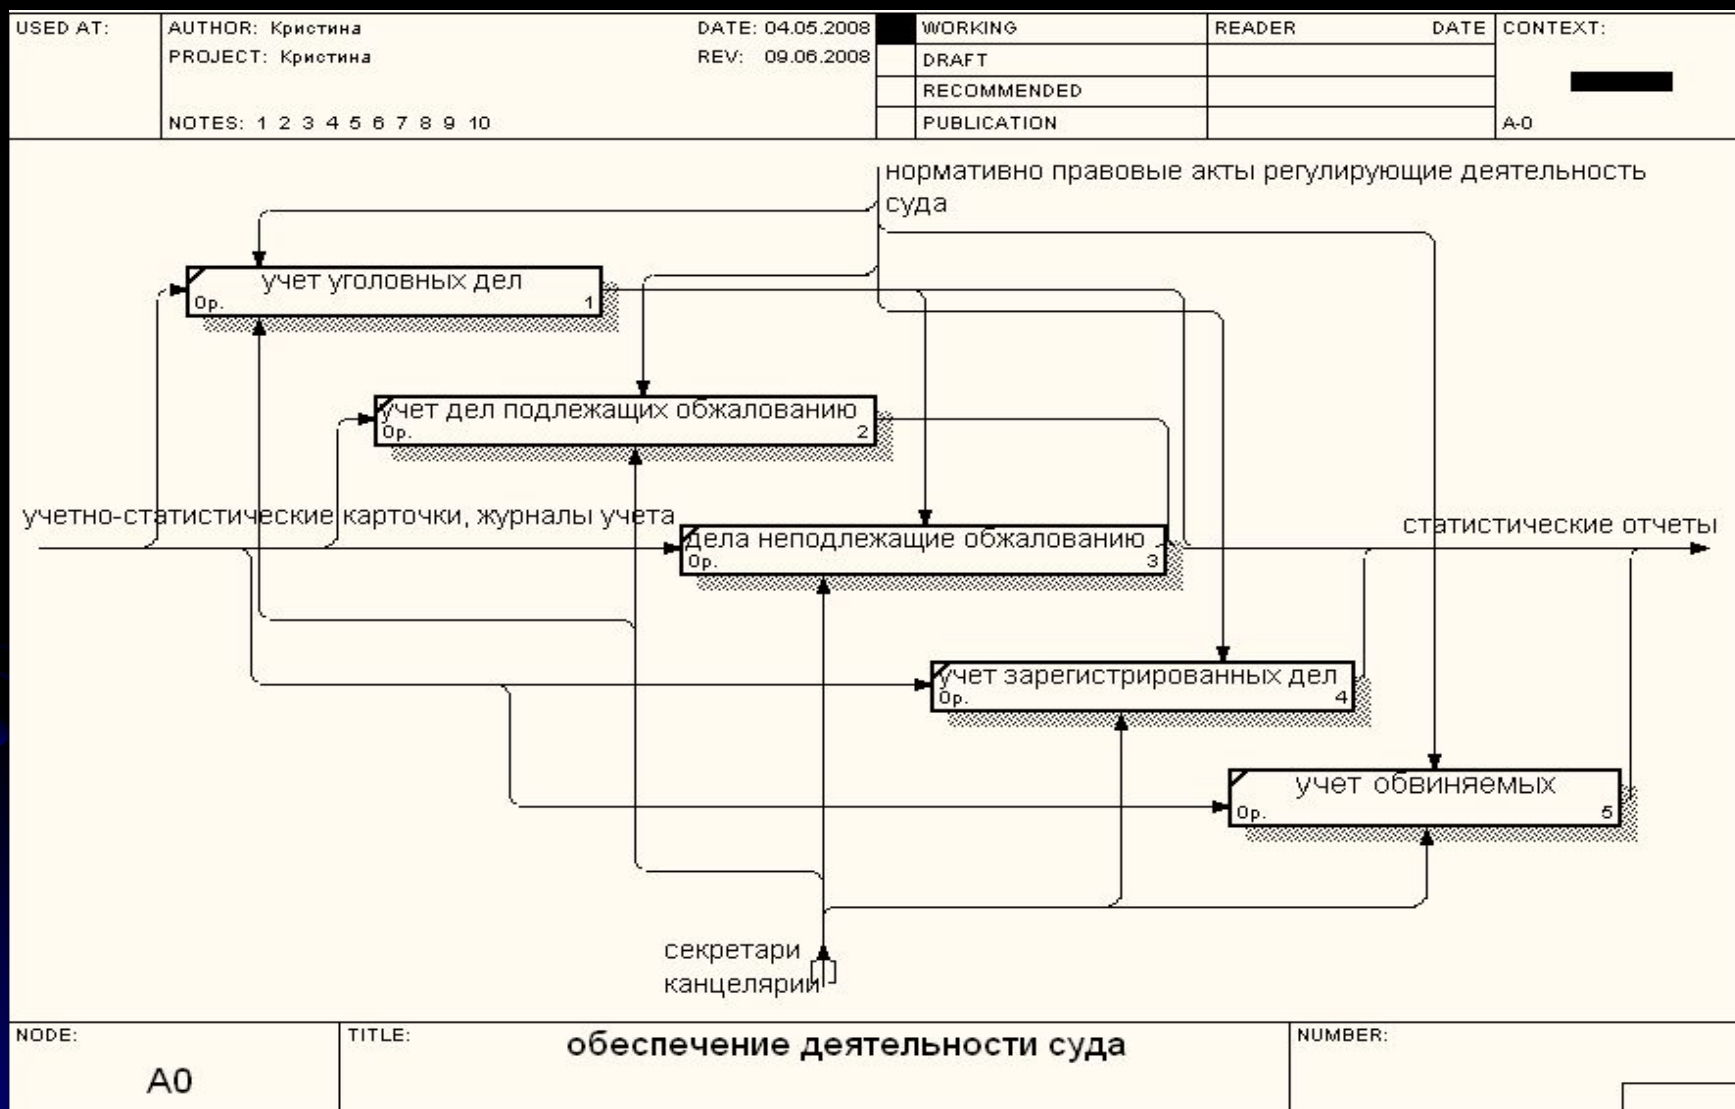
| USED AT: | AUTHOR: Кристина | DATE: 04.05.2008 | | WORKING | READER | DATE | CONTEXT: |
|---|---|---|---|---|---|---|---|
| | PROJECT: Кристина | REV: 09.06.2008 | | DRAFT | | | |
| | | | | RECOMMENDED | | | |
| | NOTES: 1 2 3 4 5 6 7 8 9 10 | | | PUBLICATION | | | A-0 |

нормативно правовые акты регулирующие деятельность суда

учет уголовных дел
0р.
1

учет дел подлежащих обжалованию
0р.
2

учетно-статистические карточки, журналы учета

дела неподлежащие обжалованию
0р.
3

статистические отчеты

учет зарегистрированных дел
0р.
4

учет обвиняемых
0р.
5

секретари канцелярии

NODE: A0

TITLE: обеспечение деятельности суда

NUMBER: